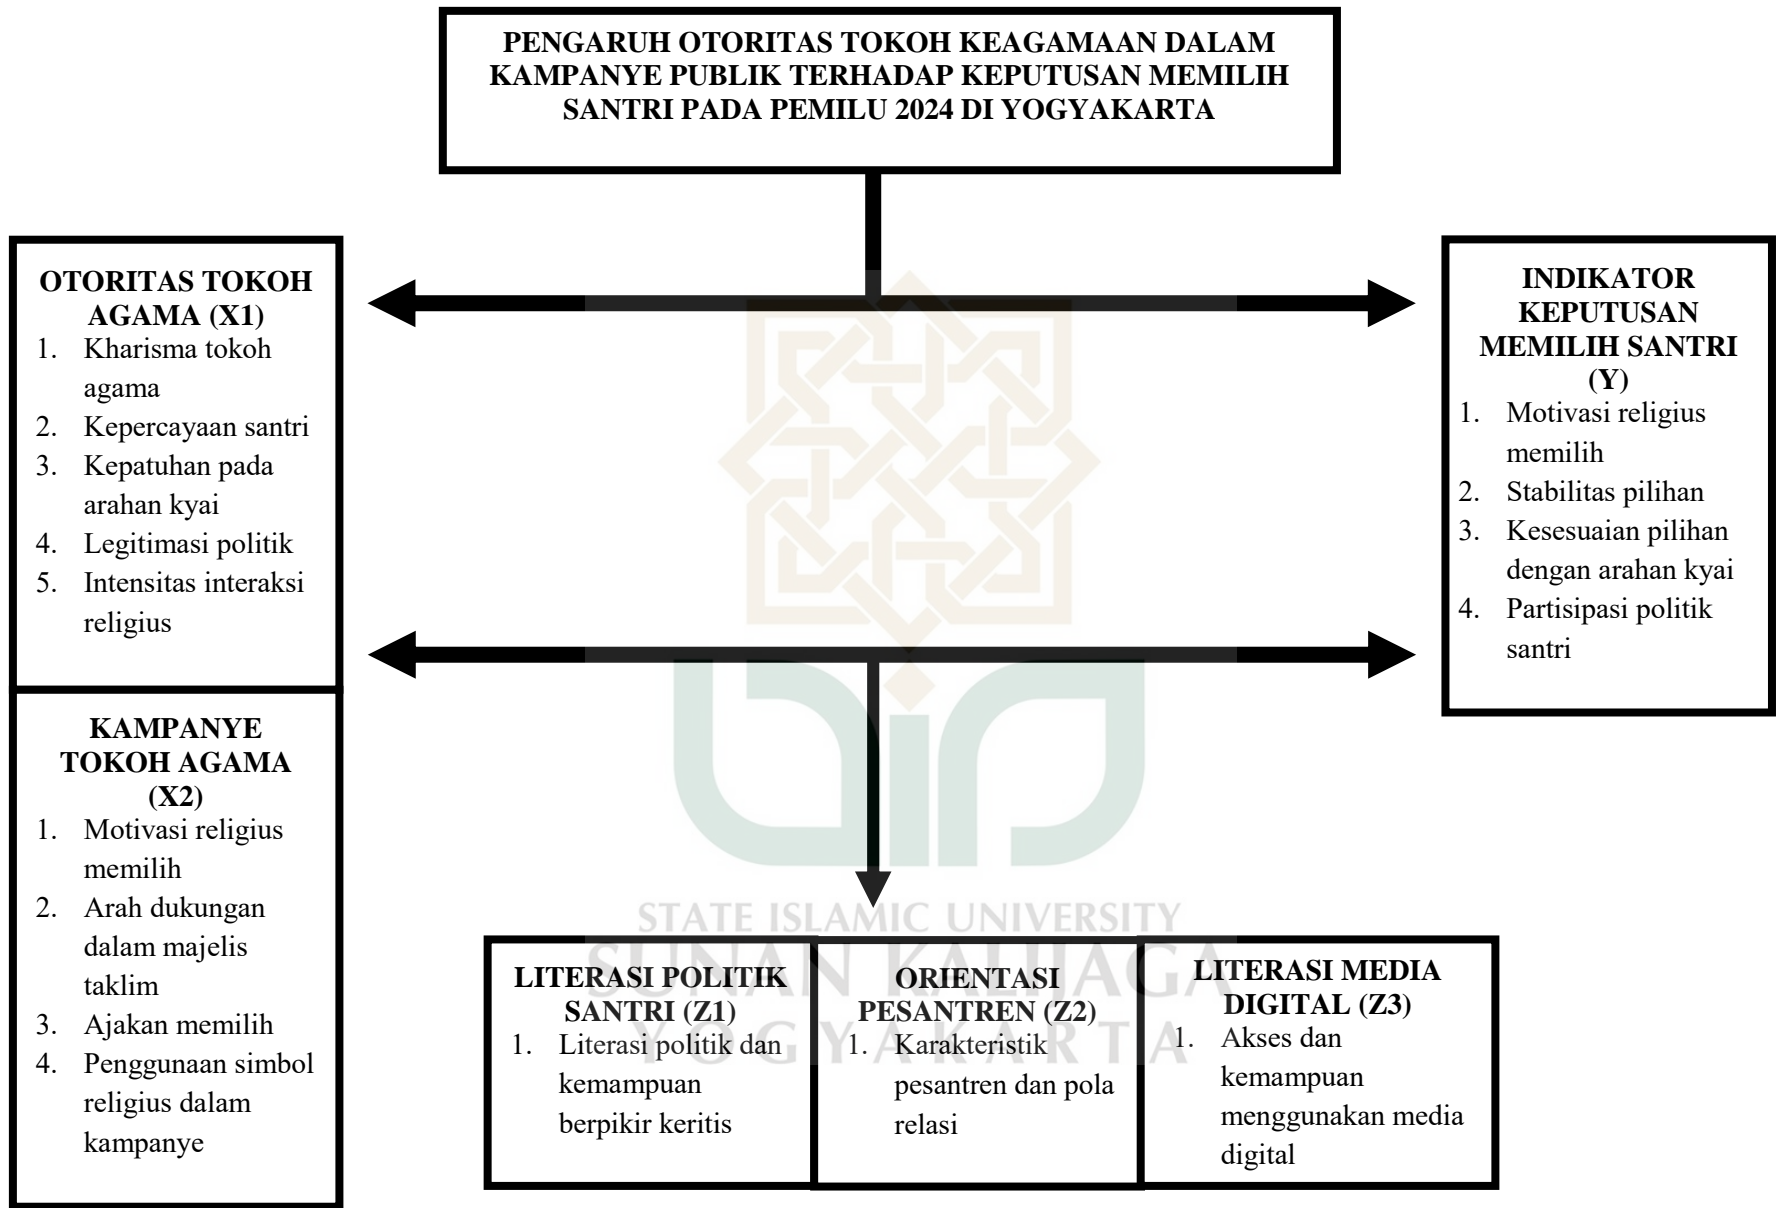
PENGARUH OTORITAS TOKOH KEAGAMAAN DALAM KAMPANYE PUBLIK TERHADAP KEPUTUSAN MEMILIH SANTRI PADA PEMILU 2024 DI YOGYAKARTA

OTORITAS TOKOH AGAMA (X1)
1. Kharisma tokoh agama
2. Kepercayaan santri
3. Kepatuhan pada arahan kyai
4. Legitimasi politik
5. Intensitas interaksi religius

KAMPANYE TOKOH AGAMA (X2)
1. Motivasi religius memilih
2. Arah dukungan dalam majelis taklim
3. Ajakan memilih
4. Penggunaan simbol religius dalam kampanye

INDIKATOR KEPUTUSAN MEMILIH SANTRI (Y)
1. Motivasi religius memilih
2. Stabilitas pilihan
3. Kesesuaian pilihan dengan arahan kyai
4. Partisipasi politik santri

STATE ISLAMIC UNIVERSITY
SUNAN KALIJAGA
YOGYAKARTA

LITERASI POLITIK SANTRI (Z1)
1. Literasi politik dan kemampuan berpikir keritis

ORIENTASI PESANTREN (Z2)
1. Karakteristik pesantren dan pola relasi

LITERASI MEDIA DIGITAL (Z3)
1. Akses dan kemampuan menggunakan media digital